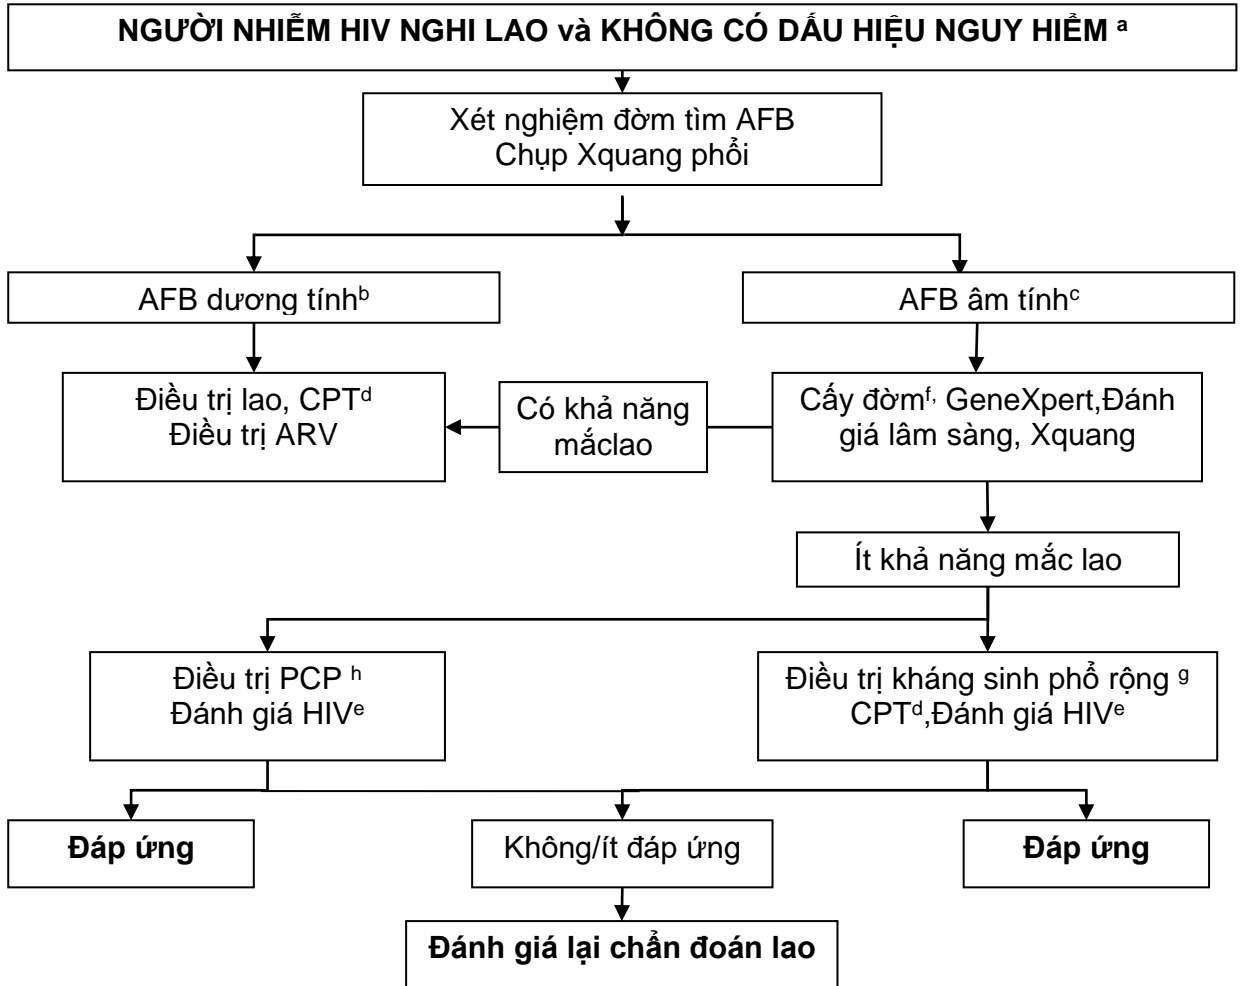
NGƯỜI NHIỄM HIV NGHI LAO và KHÔNG CÓ DẤU HIỆU NGUY HIỂM $^{a}$

Xét nghiệm đờm tìm AFB
Chụp Xquang phổi

AFB dương tính$^{b}$

AFB âm tính$^{c}$

Điều trị lao, CPT$^{d}$
Điều trị ARV

Có khả năng mắclao

Cấy đờm$^{f,}$ GeneXpert,Đánh giá lâm sàng, Xquang

Ít khả năng mắc lao

Điều trị PCP $^{h}$
Đánh giá HIV$^{e}$

Điều trị kháng sinh phổ rộng $^{g}$
CPT$^{d}$,Đánh giá HIV$^{e}$

Đáp ứng

Không/ít đáp ứng

Đáp ứng

Đánh giá lại chẩn đoán lao